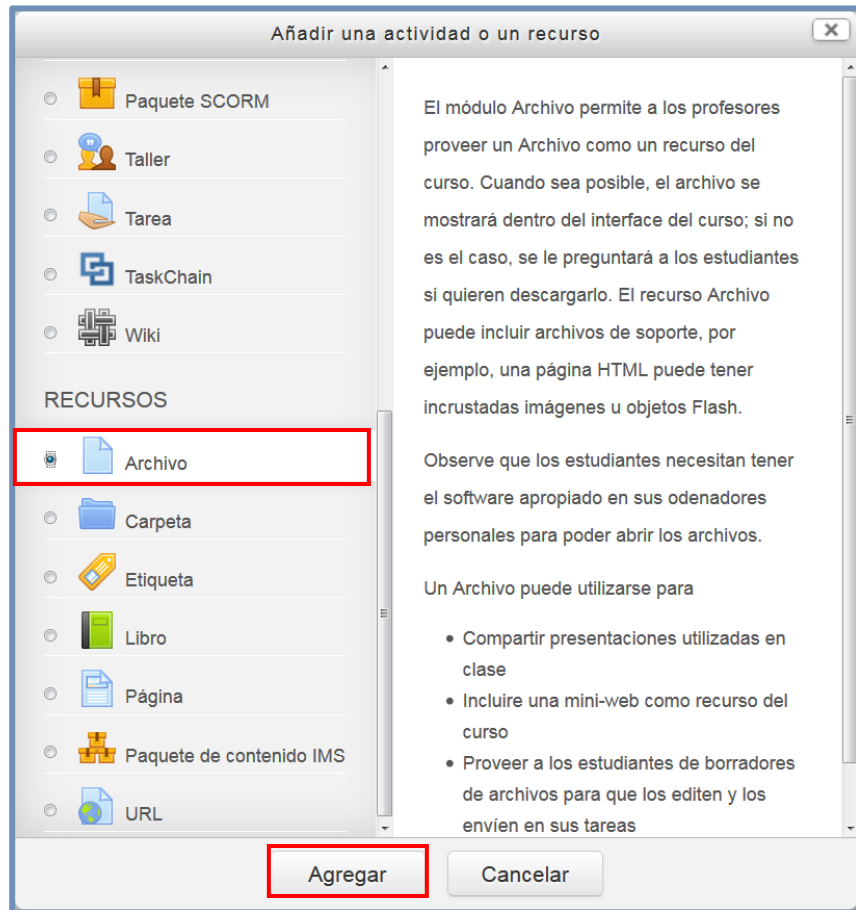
Añadir una actividad o un recurso

Paquete SCORM

Taller

Tarea

TaskChain

Wiki

RECURSOS

Archivo

Carpeta

Etiqueta

Libro

Página

Paquete de contenido IMS

URL

El módulo Archivo permite a los profesores proveer un Archivo como un recurso del curso. Cuando sea posible, el archivo se mostrará dentro del interface del curso; si no es el caso, se le preguntará a los estudiantes si quieren descargarlo. El recurso Archivo puede incluir archivos de soporte, por ejemplo, una página HTML puede tener incrustadas imágenes u objetos Flash.

Observe que los estudiantes necesitan tener el software apropiado en sus odenadores personales para poder abrir los archivos.

Un Archivo puede utilizarse para

- Compartir presentaciones utilizadas en clase
- Incluire una mini-web como recurso del curso
- Proveer a los estudiantes de borradores de archivos para que los editen y los envíen en sus tareas

Agregar

Cancelar